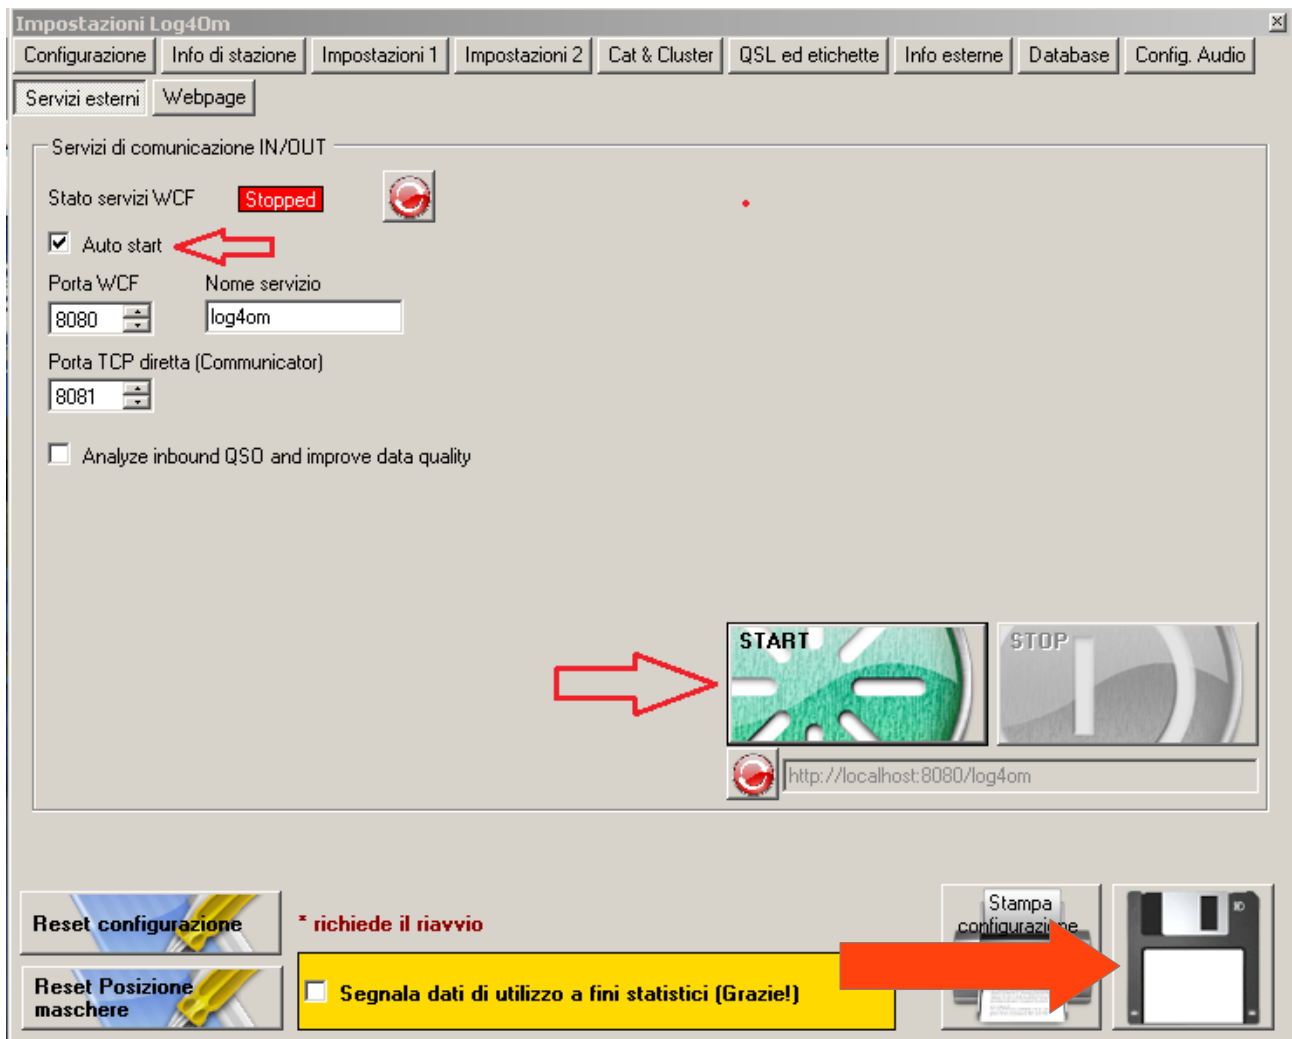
Impostazioni Log4Om

Configurazione | Info di stazione | Impostazioni 1 | Impostazioni 2 | Cat & Cluster | QSL ed etichette | Info esterne | Database | Config. Audio

Servizi esterni | Webpage

Servizi di comunicazione IN/OUT

Stato servizi WCF Stopped

Auto start

Porta WCF

8080

Nome servizio

log4om

Porta TCP diretta (Communicator)

8081

Analyze inbound QSO and improve data quality

START

STOP

http://localhost:8080/log4om

Reset configurazione

* richiede il riavvio

Stampa configurazione

Reset Posizione maschere

Segnala dati di utilizzo a fini statistici (Grazie!)